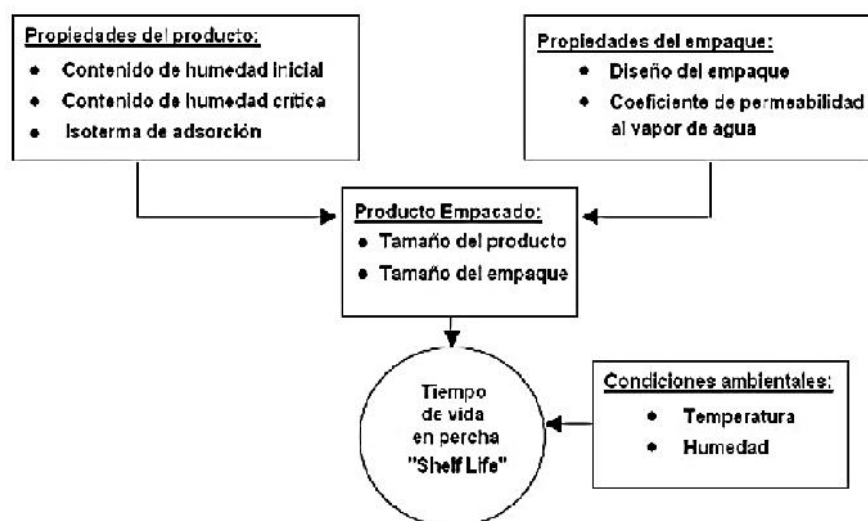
Propiedades del producto:
• Contenido de humedad inicial
• Contenido de humedad crítica
• Isoterma de adsorción

Propiedades del empaque:
• Diseño del empaque
• Coeficiente de permeabilidad al vapor de agua

Producto Empacado:
• Tamaño del producto
• Tamaño del empaque

Tiempo de vida en percha "Shelf Life"

Condiciones ambientales:
• Temperatura
• Humedad